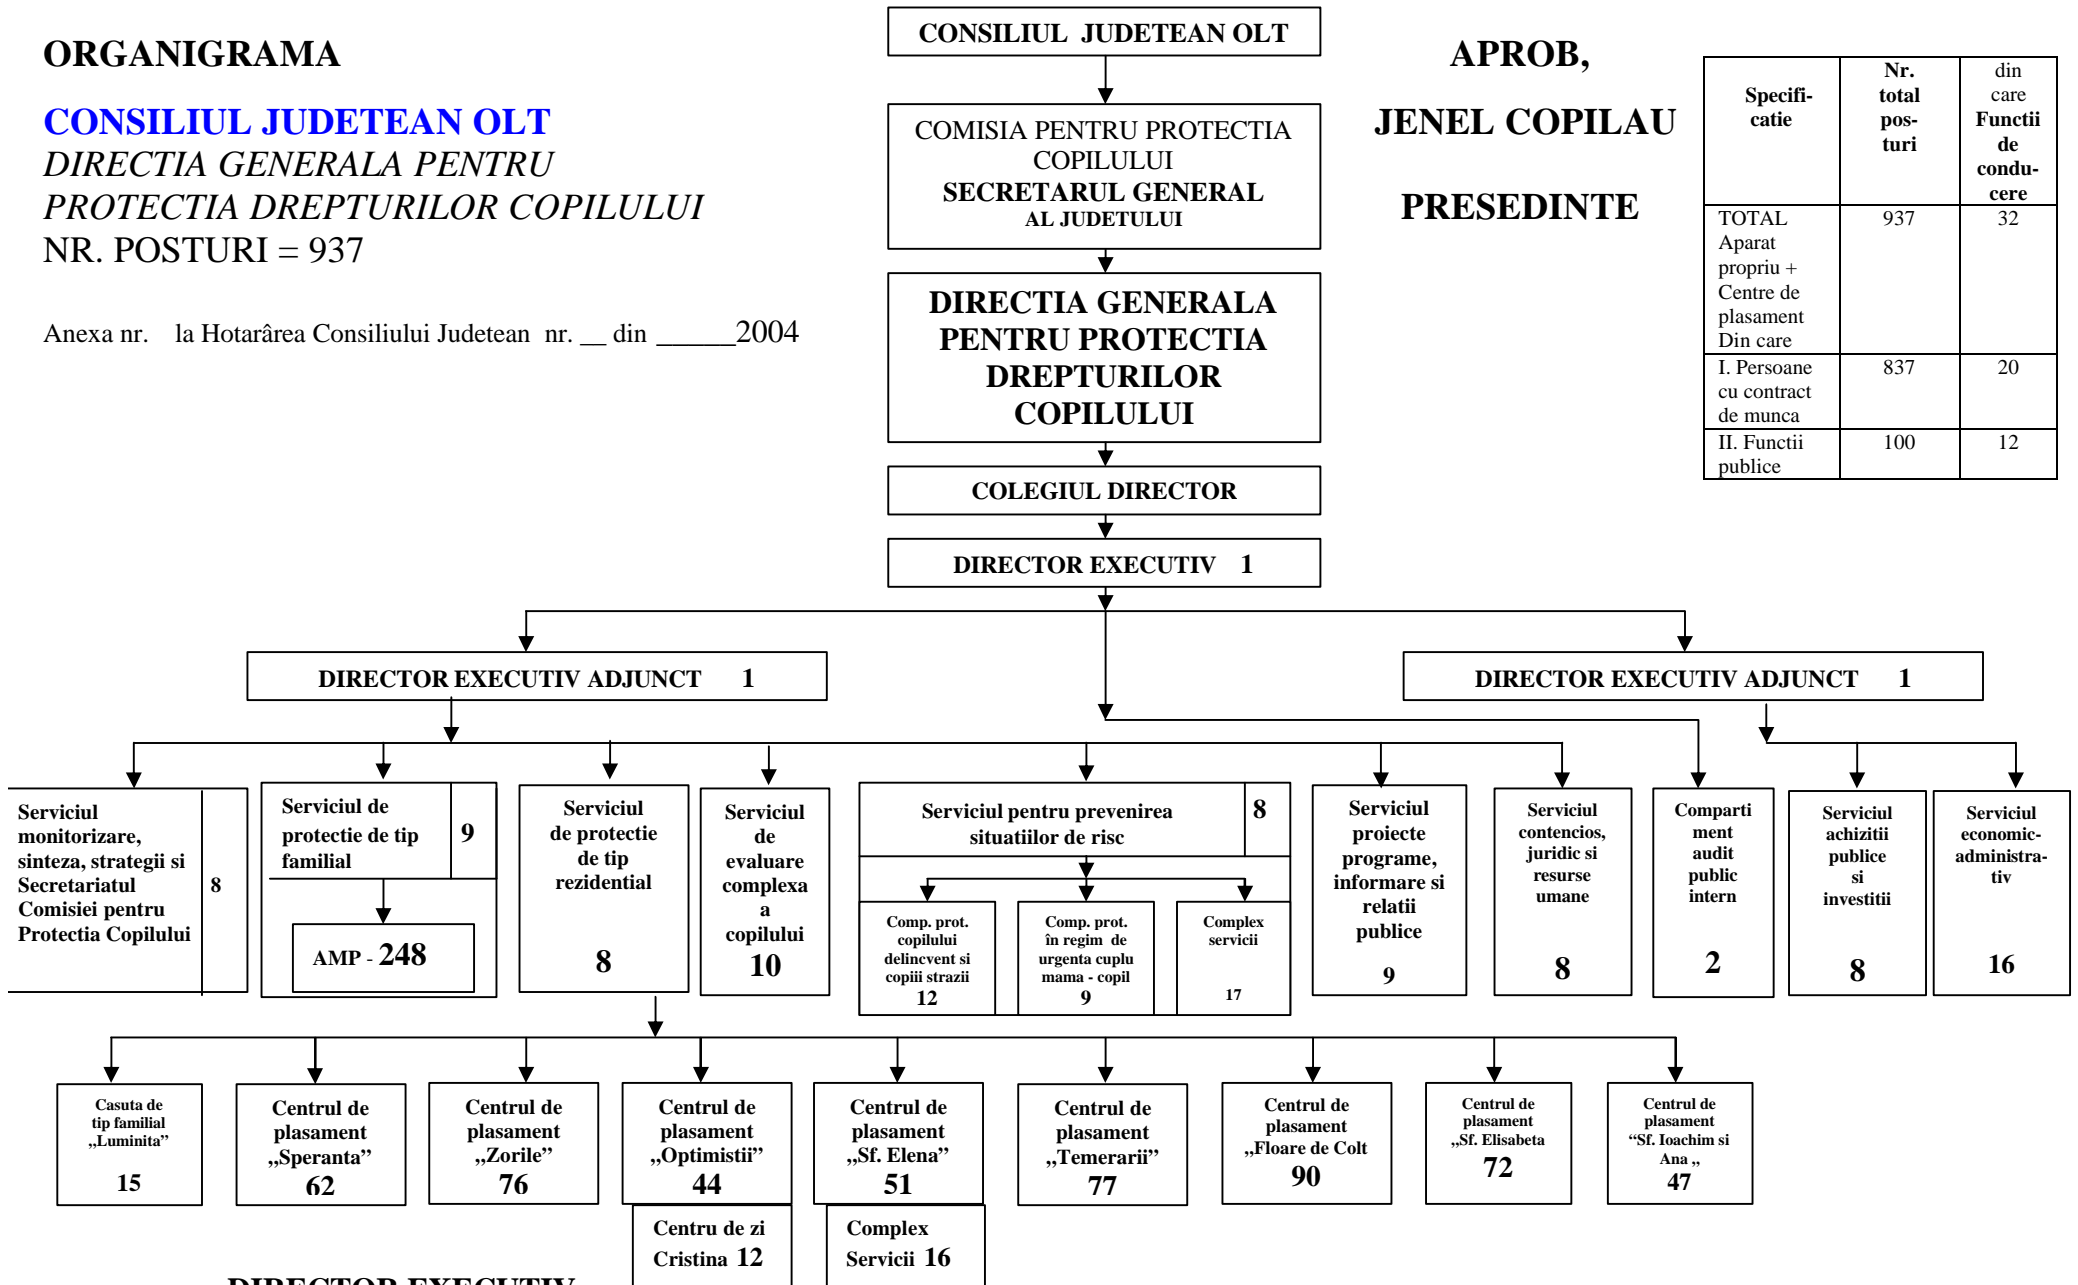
ORGANIGRAMA

CONSILIUL JUDETEAN OLT
DIRECTIA GENERALA PENTRU PROTECTIA DREPTURILOR COPILULUI
NR. POSTURI = 937

Anexa nr. la Hotarârea Consiliului Judetean nr. __ din ______2004

CONSILIUL JUDETEAN OLT

COMISIA PENTRU PROTECTIA COPILULUI
SECRETARUL GENERAL AL JUDETULUI

DIRECTIA GENERALA PENTRU PROTECTIA DREPTURILOR COPILULUI

COLEGIUL DIRECTOR

DIRECTOR EXECUTIV 1

APROB,

JENEL COPILAU

PRESEDINTE

| Specificatie | Nr. total posturi | din care Functii de conducere |
|---|---|---|
| TOTAL Aparat propriu + Centre de plasament Din care | 937 | 32 |
| I. Persoane cu contract de munca | 837 | 20 |
| II. Functii publice | 100 | 12 |

DIRECTOR EXECUTIV ADJUNCT 1

DIRECTOR EXECUTIV ADJUNCT 1

Serviciul monitorizare, sinteza, strategii si Secretariatul Comisiei pentru Protectia Copilului 8

Serviciul de protectie de tip familial 9

AMP - 248

Serviciul de protectie de tip rezidential 8

Serviciul de evaluare complexa a copilului 10

Serviciul pentru prevenirea situatiilor de risc 8

Comp. prot. copilului delincvent si copiii strazii 12

Comp. prot. în regim de urgenta cuplu mama - copil 9

Complex servicii 17

Serviciul proiecte programe, informare si relatii publice 9

Serviciul contencios, juridic si resurse umane 8

Compartiment audit public intern 2

Serviciul achizitii publice si investitii 8

Serviciul economic-administrativ 16

Casuta de tip familial „Luminita” 15

Centrul de plasament „Speranta” 62

Centrul de plasament „Zorile” 76

Centrul de plasament „Optimistii” 44

Centrul de plasament „Sf. Elena” 51

Centrul de plasament „Temerarii” 77

Centrul de plasament „Floare de Colt 90

Centrul de plasament „Sf. Elisabeta 72

Centrul de plasament “Sf. Ioachim si Ana „ 47

Centru de zi Cristina 12

Complex Servicii 16

DIRECTOR EXECUTIV